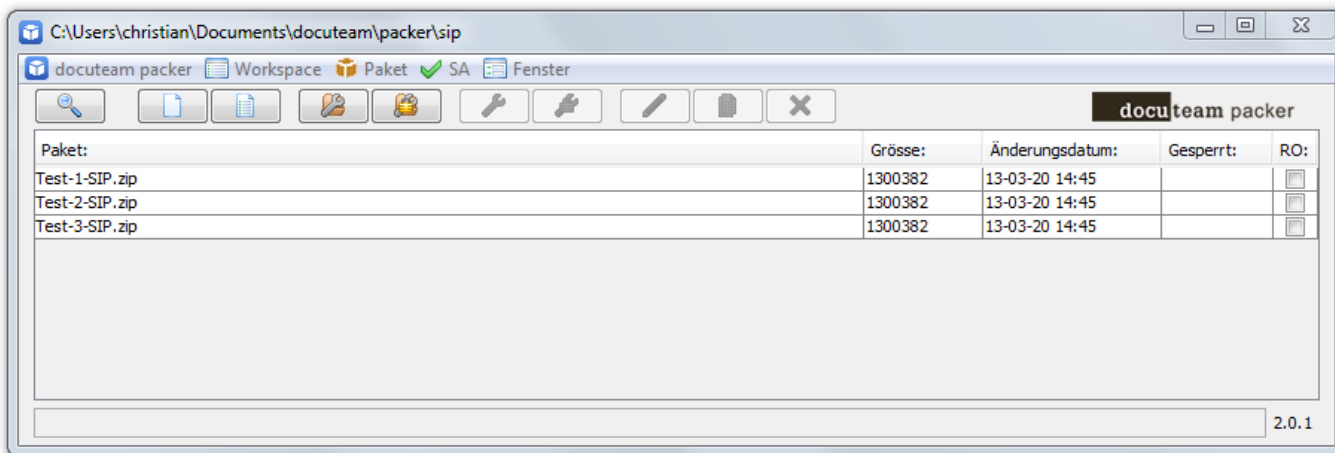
C:\Users\christian\Documents\docuteam\packer\sip

docuteam packer Workspace Paket SA Fenster

docuteam packer

| Paket: | Grösse: | Änderungsdatum: | Gesperrt: | RO: |
|---|---|---|---|---|
| Test-1-SIP.zip | 1300382 | 13-03-20 14:45 | | |
| Test-2-SIP.zip | 1300382 | 13-03-20 14:45 | | |
| Test-3-SIP.zip | 1300382 | 13-03-20 14:45 | | |

2.0.1